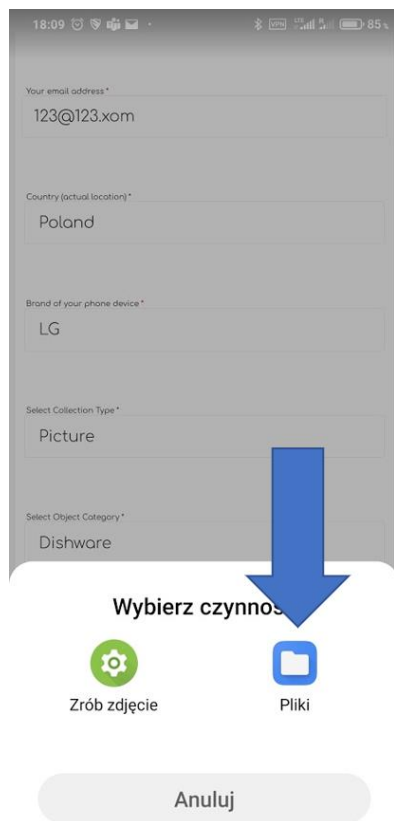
18:09 85

Your email address *
123@123.xom

Country (actual location) *
Poland

Brand of your phone device *
LG

Select Collection Type *
Picture

Select Object Category *
Dishware

Wybierz czynnoś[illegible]

Zrób zdjęcie

Pliki

Anuluj